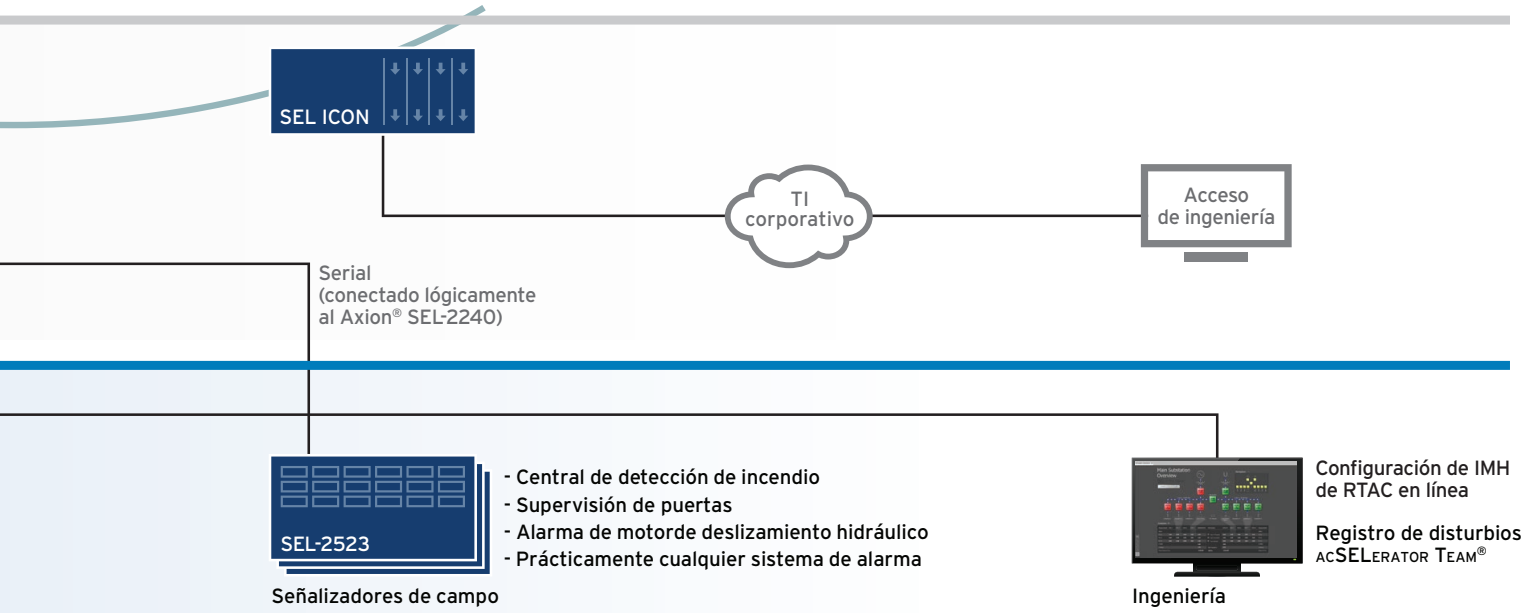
SEL ICON

TI corporativo

Acceso de ingeniería

Serial (conectado lógicamente al Axion® SEL-2240)

SEL-2523

Señalizadores de campo

- Central de detección de incendio
- Supervisión de puertas
- Alarma de motorde deslizamiento hidráulico
- Prácticamente cualquier sistema de alarma

Main Substation Overview

Configuración de IMH de RTAC en línea

Registro de disturbios acSELerator Team®

Ingeniería